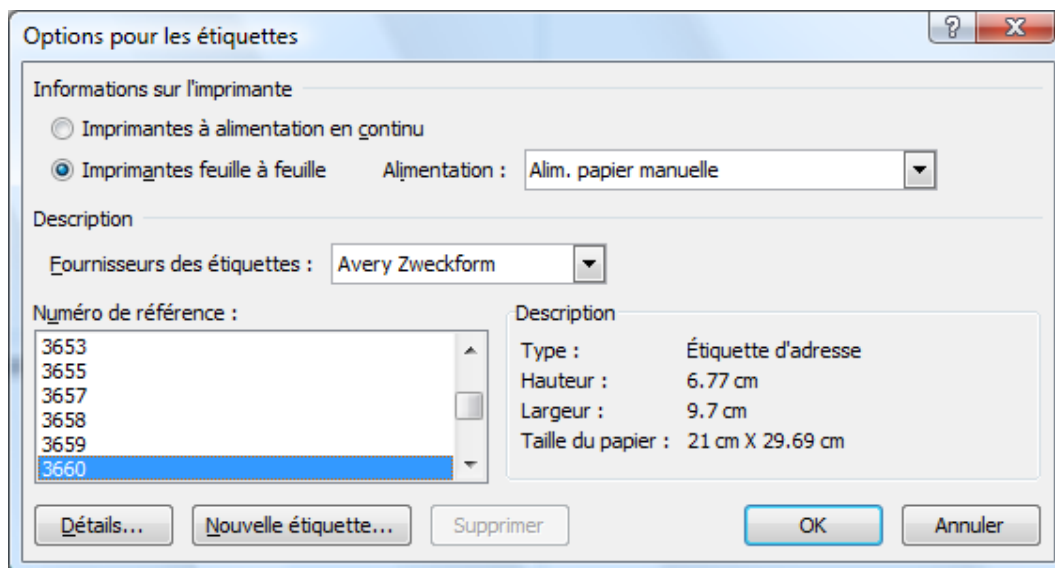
Options pour les étiquettes

?

X

Informations sur l'imprimante

Imprimantes à alimentation en continu

Imprimantes feuille à feuille

Alimentation :

Alim. papier manuelle

Description

Fournisseurs des étiquettes :

Avery Zweckform

Numéro de référence :

3653
3655
3657
3658
3659
3660

Description

| | |
|---|---|
| Type : | Étiquette d'adresse |
| Hauteur : | 6.77 cm |
| Largeur : | 9.7 cm |
| Taille du papier : | 21 cm X 29.69 cm |

Détails...

Nouvelle étiquette...

Supprimer

OK

Annuler